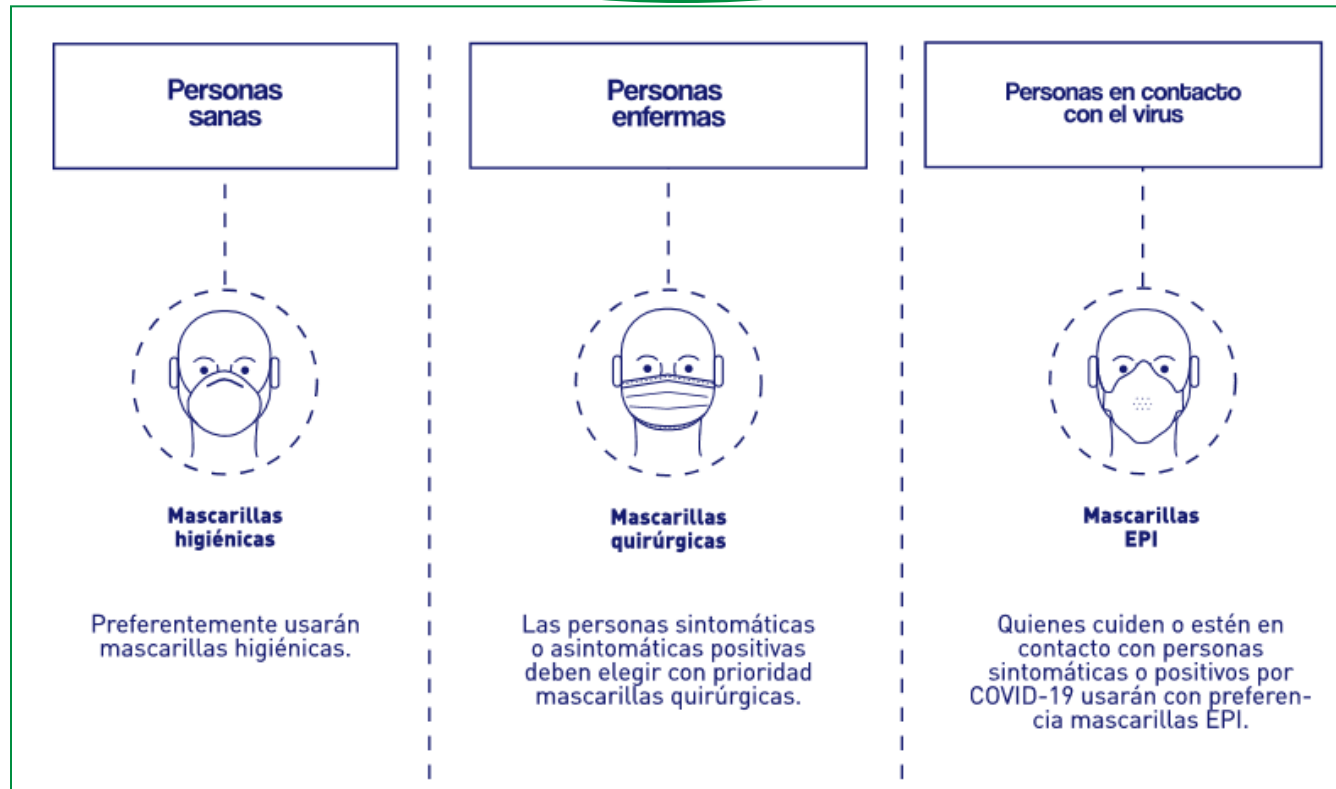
Personas sanas

Mascarillas higiénicas

Preferentemente usarán mascarillas higiénicas.

Personas enfermas

Mascarillas quirúrgicas

Las personas sintomáticas o asintomáticas positivas deben elegir con prioridad mascarillas quirúrgicas.

Personas en contacto con el virus

Mascarillas EPI

Quienes cuiden o estén en contacto con personas sintomáticas o positivos por COVID-19 usarán con preferencia mascarillas EPI.